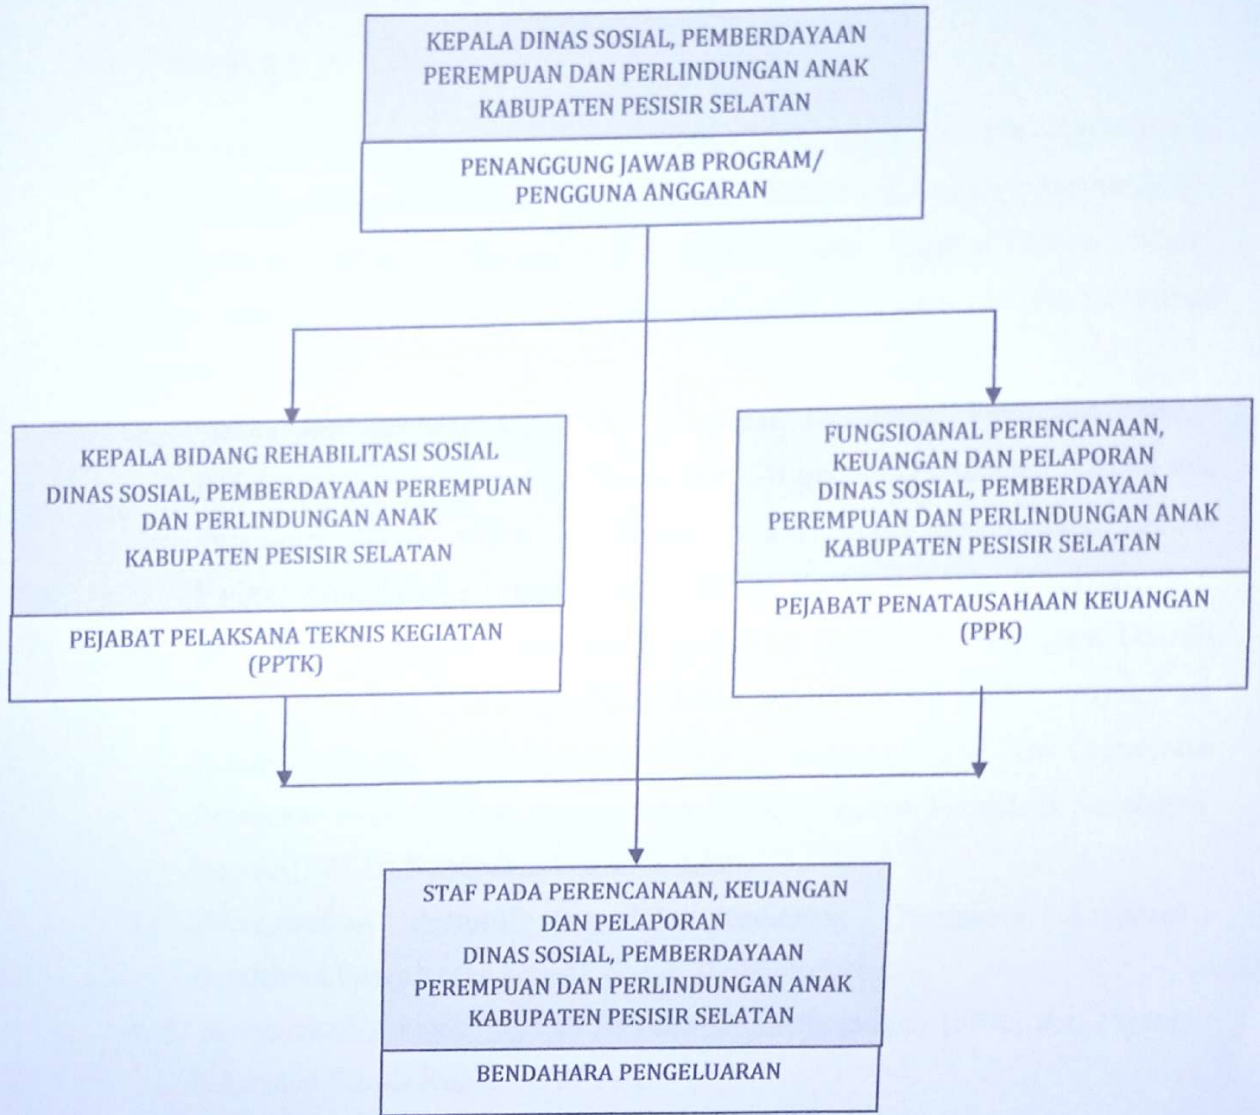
KEPALA DINAS SOSIAL, PEMBERDAYAAN PEREMPUAN DAN PERLINDUNGAN ANAK KABUPATEN PESISIR SELATAN

PENANGGUNG JAWAB PROGRAM/ PENGGUNA ANGGARAN

KEPALA BIDANG REHABILITASI SOSIAL DINAS SOSIAL, PEMBERDAYAAN PEREMPUAN DAN PERLINDUNGAN ANAK KABUPATEN PESISIR SELATAN

PEJABAT PELAKSANA TEKNIS KEGIATAN (PPTK)

FUNGSIOANAL PERENCANAAN, KEUANGAN DAN PELAPORAN DINAS SOSIAL, PEMBERDAYAAN PEREMPUAN DAN PERLINDUNGAN ANAK KABUPATEN PESISIR SELATAN

PEJABAT PENATAUSAHAAN KEUANGAN (PPK)

STAF PADA PERENCANAAN, KEUANGAN DAN PELAPORAN DINAS SOSIAL, PEMBERDAYAAN PEREMPUAN DAN PERLINDUNGAN ANAK KABUPATEN PESISIR SELATAN

BENDAHARA PENGELUARAN